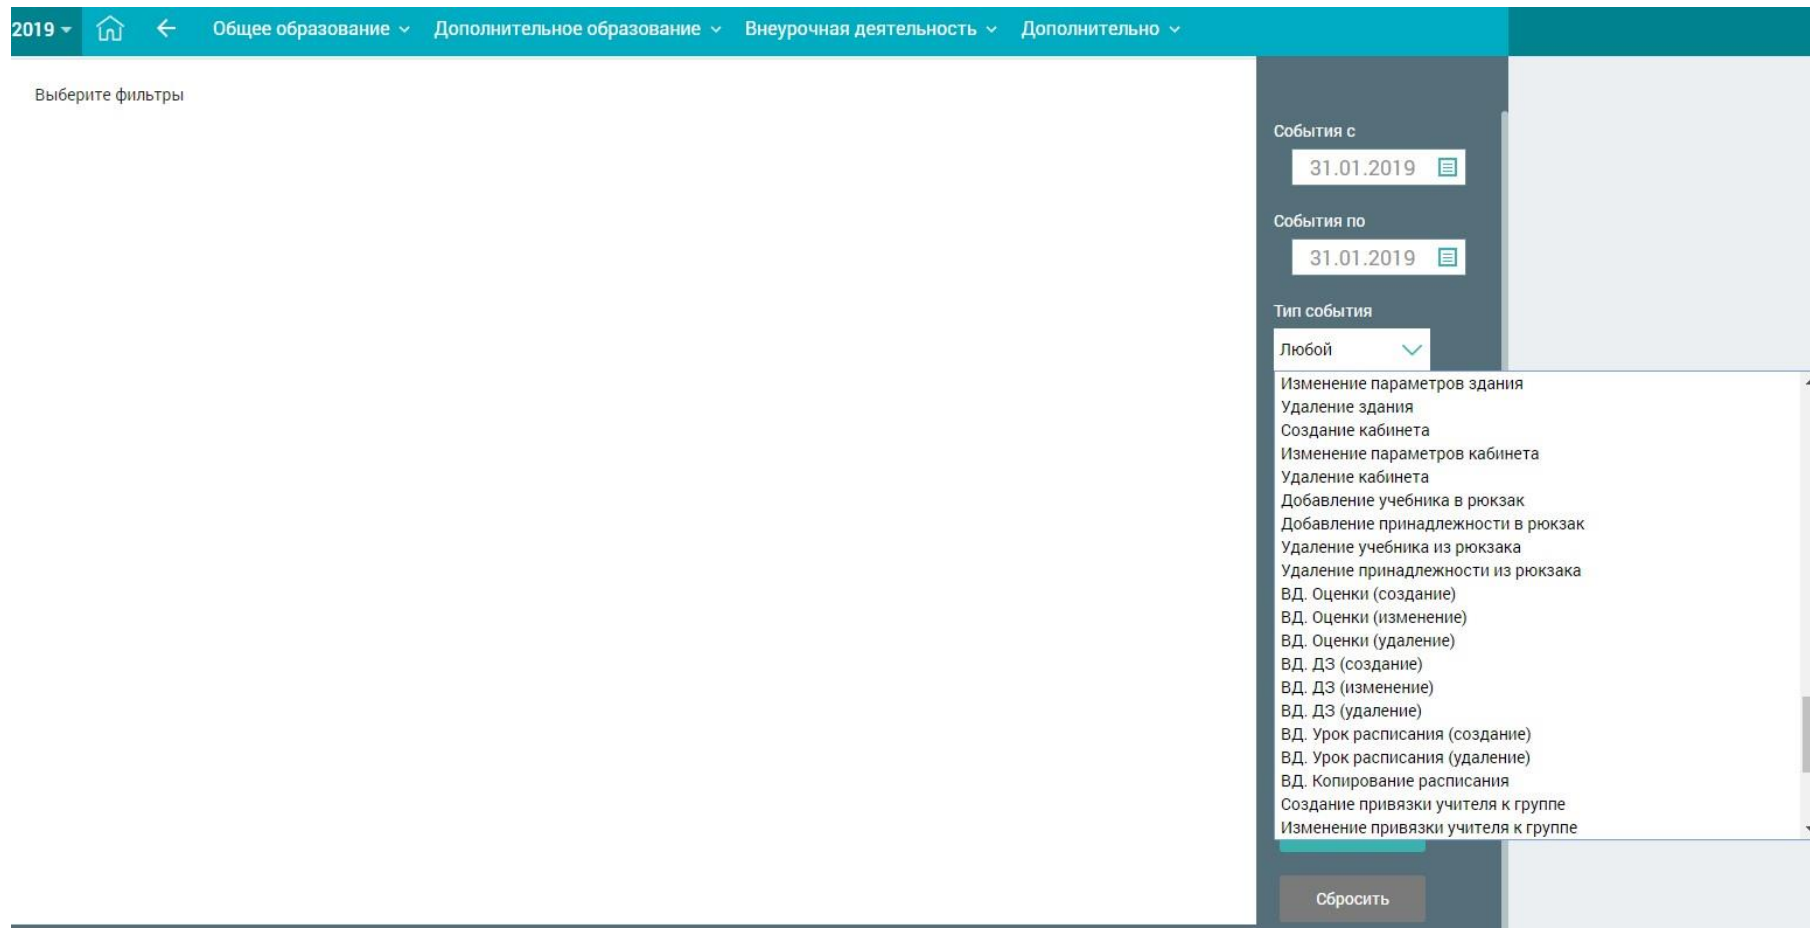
2019 Общее образование Дополнительное образование Внеурочная деятельность Дополнительно

Выберите фильтры

События с
31.01.2019

События по
31.01.2019

Тип события
Любой

Изменение параметров здания
Удаление здания
Создание кабинета
Изменение параметров кабинета
Удаление кабинета
Добавление учебника в рюкзак
Добавление принадлежности в рюкзак
Удаление учебника из рюкзака
Удаление принадлежности из рюкзака
ВД. Оценки (создание)
ВД. Оценки (изменение)
ВД. Оценки (удаление)
ВД. ДЗ (создание)
ВД. ДЗ (изменение)
ВД. ДЗ (удаление)
ВД. Урок расписания (создание)
ВД. Урок расписания (удаление)
ВД. Копирование расписания
Создание привязки учителя к группе
Изменение привязки учителя к группе

Сбросить